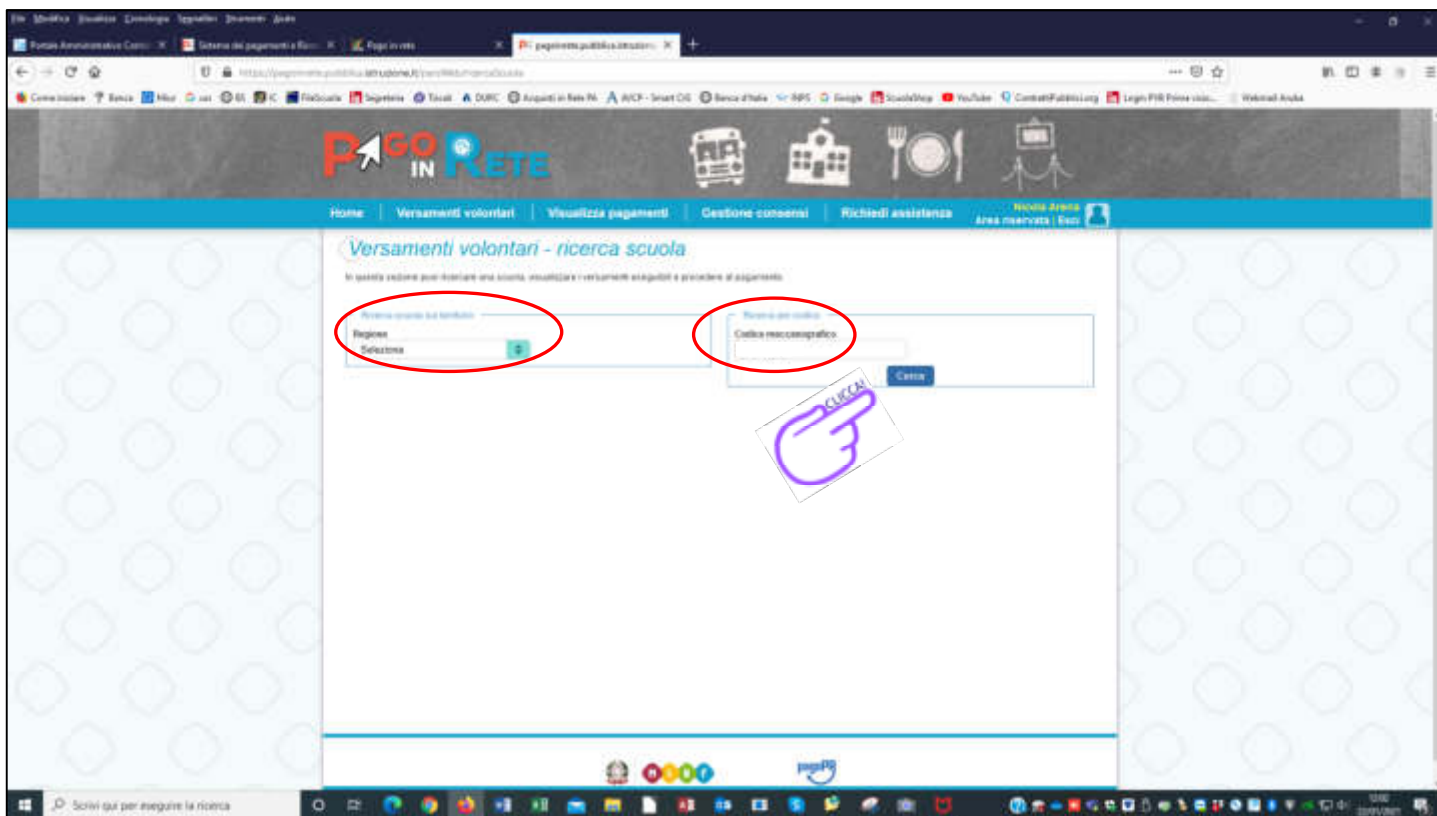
File Modifica Visualizza Cronologia Segnalibri Strumenti Aiuto

Portale Amministrativo Conco ×
Sistema dei pagamenti e Ric ×
Pago in rete ×
pagoinrete.pubblica.istruzion ×

https://pagoinrete.pubblica.istruzione.it/parsWeb/ricercaScuola

Come iniziare | Banca | Miur | uss | ES | IC | FileScuola | Segreteria | Tiscali | DURC | Acquisti in Rete PA | AVCP - Smart CIG | Banca d'Italia | INPS | Google | ScuolaShop | YouTube | ContrattiPubblici.org | Legni PVR Prime visio... | Webmail Aruba

PAGO IN RETE

Home | Versamenti volontari | Visualizza pagamenti | Gestione consensi | Richiedi assistenza | Nicola Arena | Area riservata | Esci

Versamenti volontari - ricerca scuola

In questa sezione puoi ricercare una scuola, visualizzare i versamenti eseguibili e procedere al pagamento.

Ricerca scuola sul territorio
Regione
Seleziona

Ricerca per codice
Codice meccanografico
Cerca

CLICCA!

Scrivi qui per eseguire la ricerca